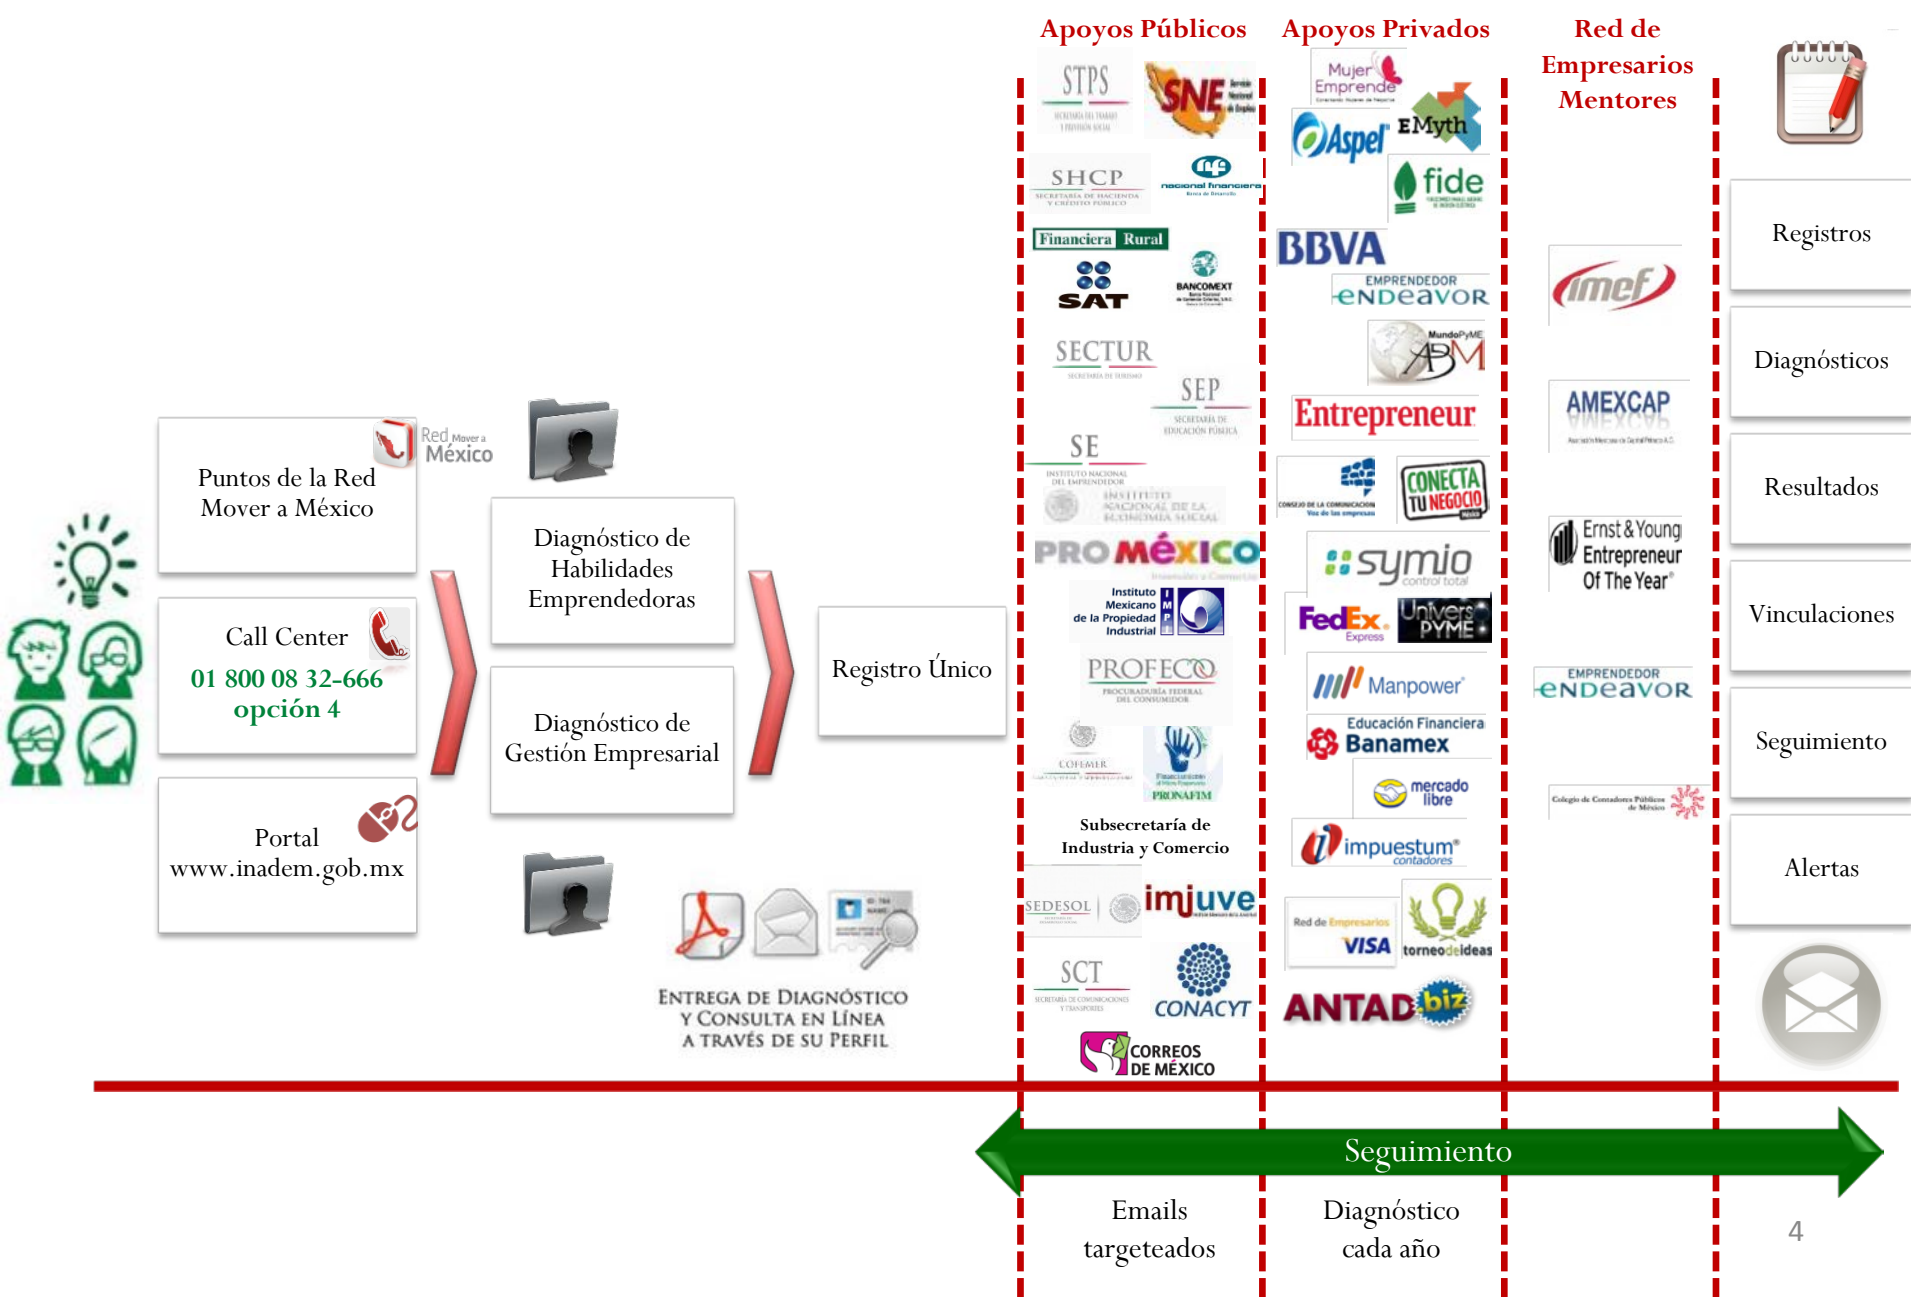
Apoyos Públicos

Apoyos Privados

Red de Empresarios Mentores

STPS

SNE

SHCP

nacional financiera

Financiera Rural

SAT

BANCOMEXT

SECTUR

SEP

SE

PROMÉXICO

Instituto Mexicano de la Propiedad Industrial

PROFECO

COFEMER

PRONAFIM

Subsecretaría de Industria y Comercio

SEDESOL

imjuve

SCT

CONACYT

CORREOS DE MÉXICO

Mujer Emprende

EMyth

Aspel

fide

BBVA

EMPRENDEDOR eNDeavOR

MundoPyME ABM

Entrepreneur

CONECTA TU NEGOCIO

symio control total

FedEx Express

Univers PYME

Manpower

Educación Financiera Banamex

mercado libre

impuestum contadores

Red de Empresarios VISA

torneodeideas

ANTAD biz

imef

AMEXCAP

Ernst & Young Entrepreneur Of The Year

EMPRENDEDOR eNDeavOR

Colegio de Contadores Públicos de México

Registros

Diagnósticos

Resultados

Vinculaciones

Seguimiento

Alertas

Red Mover a México

Puntos de la Red Mover a México

Call Center
01 800 08 32-666
opción 4

Portal
www.inadem.gob.mx

Diagnóstico de Habilidades Emprendedoras

Diagnóstico de Gestión Empresarial

Registro Único

Entrega de Diagnóstico y Consulta en Línea a través de su Perfil

Seguimiento

Emails targeteados

Diagnóstico cada año

4